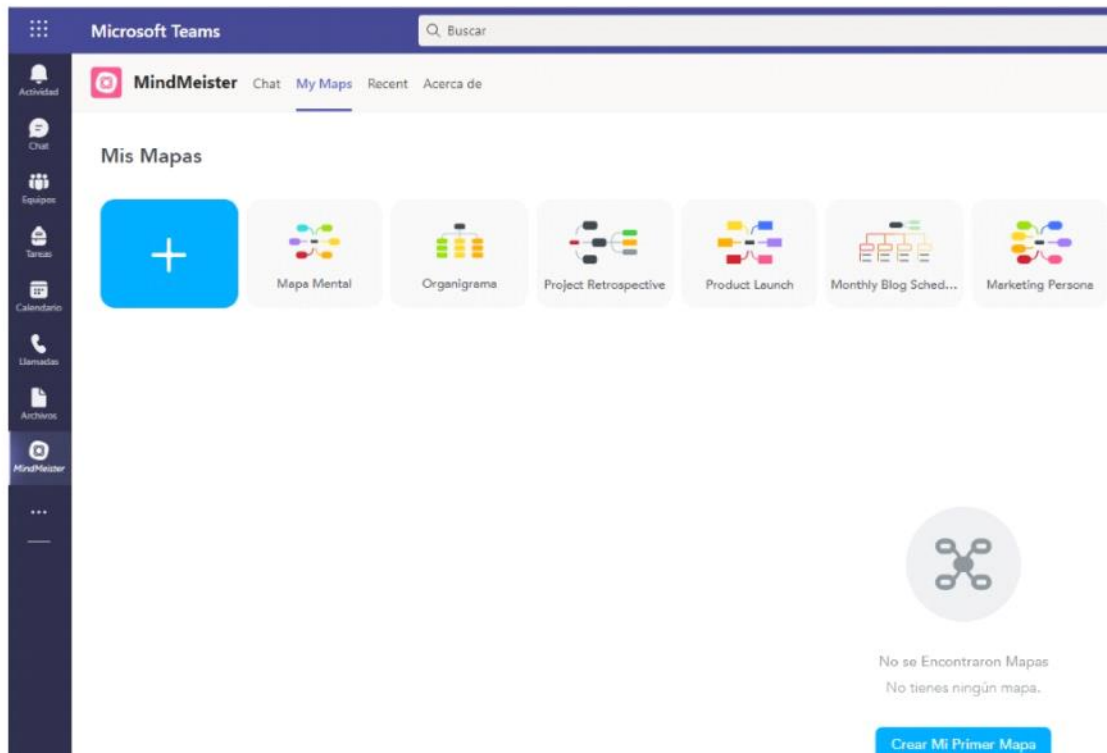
Microsoft Teams

Buscar

Actividad
Chat
Equipos
Tareas
Calendario
Llamadas
Archivos
MindMeister
...

MindMeister Chat My Maps Recent Acerca de

Mis Mapas

+

Mapa Mental

Organigrama

Project Retrospective

Product Launch

Monthly Blog Sched...

Marketing Persona

No se Encontraron Mapas
No tienes ningún mapa.

Crear Mi Primer Mapa